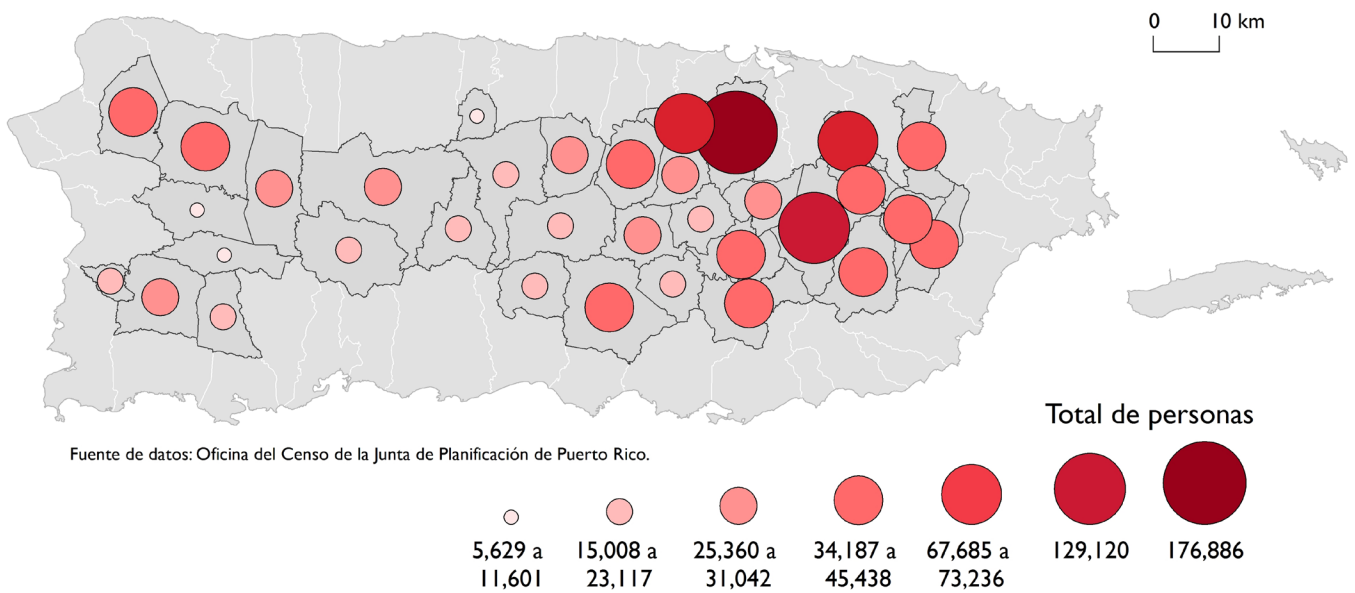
0 10 km

Total de personas

Fuente de datos: Oficina del Censo de la Junta de Planificación de Puerto Rico.

5,629 a 11,601

15,008 a 23,117

25,360 a 31,042

34,187 a 45,438

67,685 a 73,236

129,120

176,886